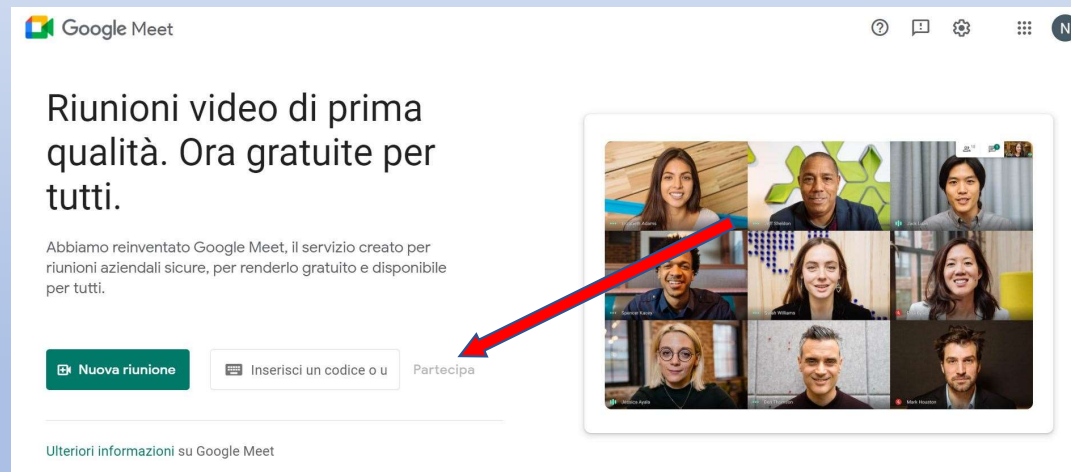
Google Meet

N

Riunioni video di prima qualità. Ora gratuite per tutti.

Abbiamo reinventato Google Meet, il servizio creato per riunioni aziendali sicure, per renderlo gratuito e disponibile per tutti.

Nuova riunione

Inserisci un codice o u

Partecipa

Ulteriori informazioni su Google Meet